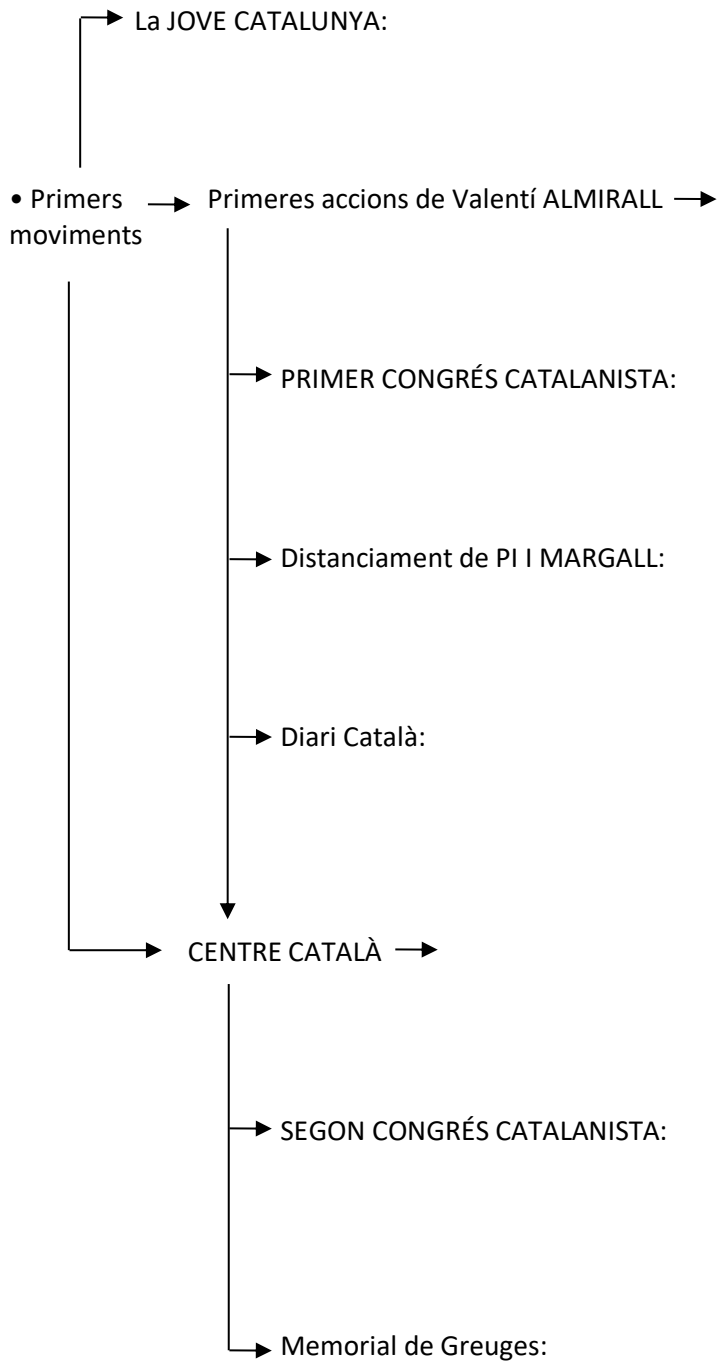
La JOVE CATALUNYA:

• Primers moviments

Primeres accions de Valentí ALMIRALL

PRIMER CONGRÉS CATALANISTA:

Distanciament de PI I MARGALL:

Diari Català:

CENTRE CATALÀ

SEGON CONGRÉS CATALANISTA:

Memorial de Greuges: